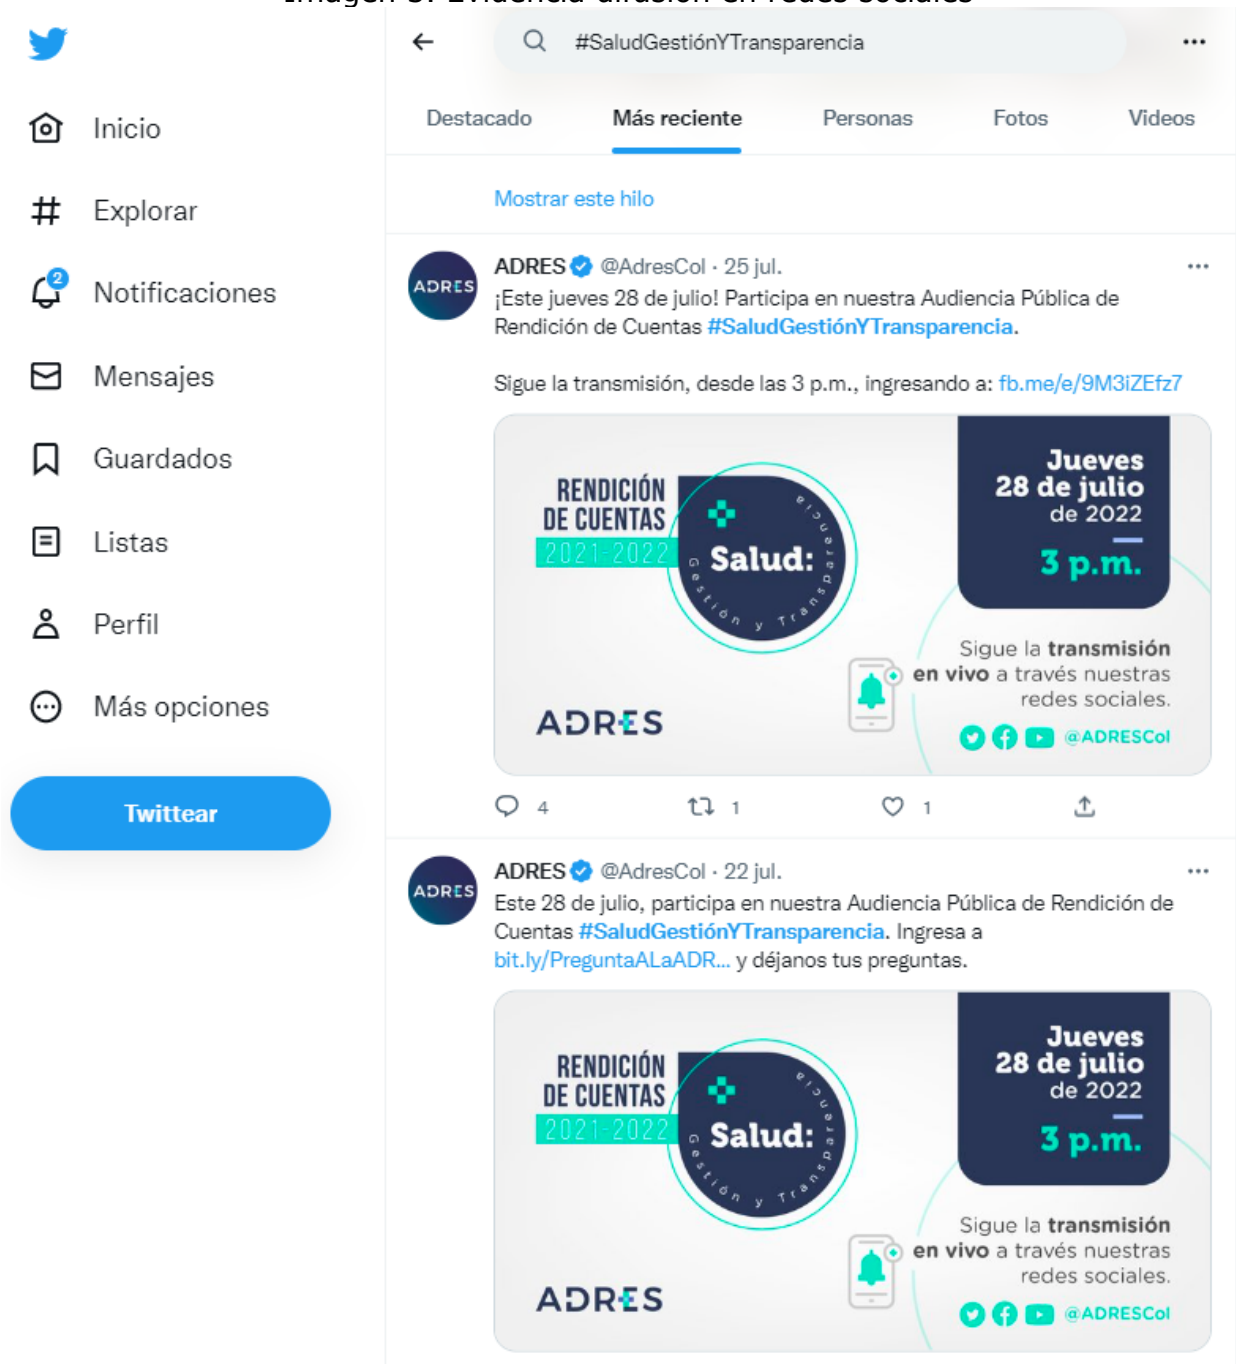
Imagen 3. Evidencia difusión en redes sociales

Inicio
Explorar
2
Notificaciones
Mensajes
Guardados
Listas
Perfil
Más opciones
Twittear

#SaludGestiónYTransparencia

Destacado
Más reciente
Personas
Fotos
Videos

Mostrar este hilo

ADRES
ADRES @AdresCol · 25 jul.
¡Este jueves 28 de julio! Participa en nuestra Audiencia Pública de Rendición de Cuentas #SaludGestiónYTransparencia.

Sigue la transmisión, desde las 3 p.m., ingresando a: fb.me/e/9M3iZEfz7

RENDICIÓN DE CUENTAS 2021-2022
Salud: Gestión y Transparencia
ADRES
Jueves 28 de julio de 2022
3 p.m.
Sigue la transmisión en vivo a través nuestras redes sociales.
@ADRESCol

4 1 1

ADRES
ADRES @AdresCol · 22 jul.
Este 28 de julio, participa en nuestra Audiencia Pública de Rendición de Cuentas #SaludGestiónYTransparencia. Ingresa a bit.ly/PreguntaALaADR... y déjanos tus preguntas.

RENDICIÓN DE CUENTAS 2021-2022
Salud: Gestión y Transparencia
ADRES
Jueves 28 de julio de 2022
3 p.m.
Sigue la transmisión en vivo a través nuestras redes sociales.
@ADRESCol